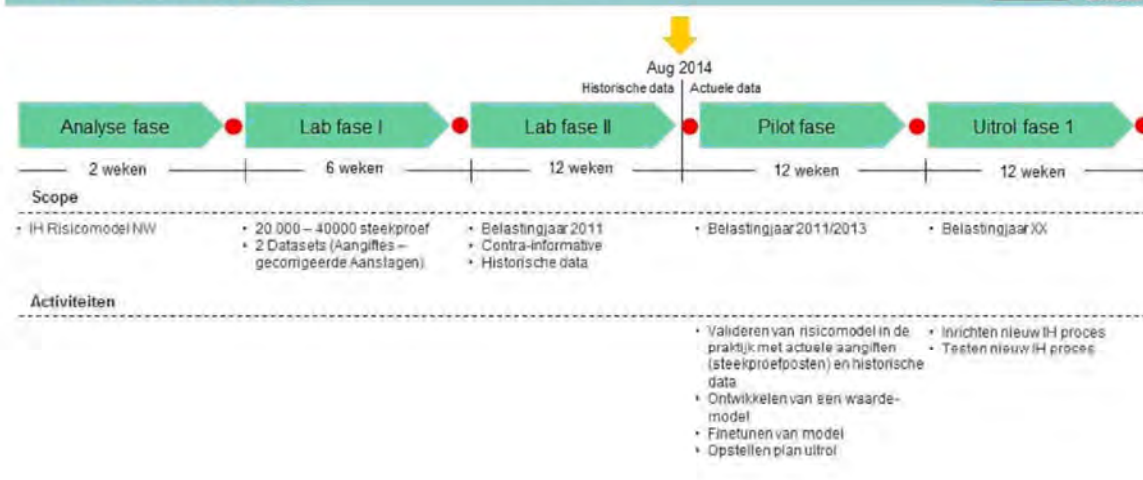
Aug 2014
Historische data | Actuele data

Analyse fase
Lab fase I
Lab fase II
Pilot fase
Uitrol fase 1

2 weken
6 weken
12 weken
12 weken
12 weken

Scope

• IH Risicomodel NW

• 20.000 – 40000 steekproef
• 2 Datasets (Aangiftes – gecorrigeerde Aanslagen)

• Belastingjaar 2011
• Contra-informative
• Historische data

• Belastingjaar 2011/2013

• Belastingjaar XX

Activiteiten

• Valideren van risicomodel in de praktijk met actuele aangiften (steekproefposten) en historische data
• Ontwikkelen van een waarde-model
• Finetunen van model
• Opstellen plan uitrol

• Inrichten nieuw IH proces
• Testen nieuw IH proces